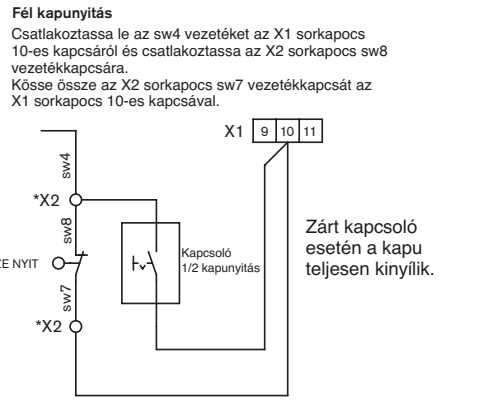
**Fél kapunyitás**

Csatlakoztassa le az sw4 vezetéket az X1 sorkapocs 10-es kapcsáról és csatlakoztassa az X2 sorkapocs sw8 vezetékkapcsára.
Kösse össze az X2 sorkapocs sw7 vezetékkapcsát az X1 sorkapocs 10-es kapcsával.

X1 9 10 11

sw4

*X2

sw8

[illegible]ZE NYIT

sw7

*X2

Kapcsoló 1/2 kapunyitás

Zárt kapcsoló esetén a kapu teljesen kinyílik.